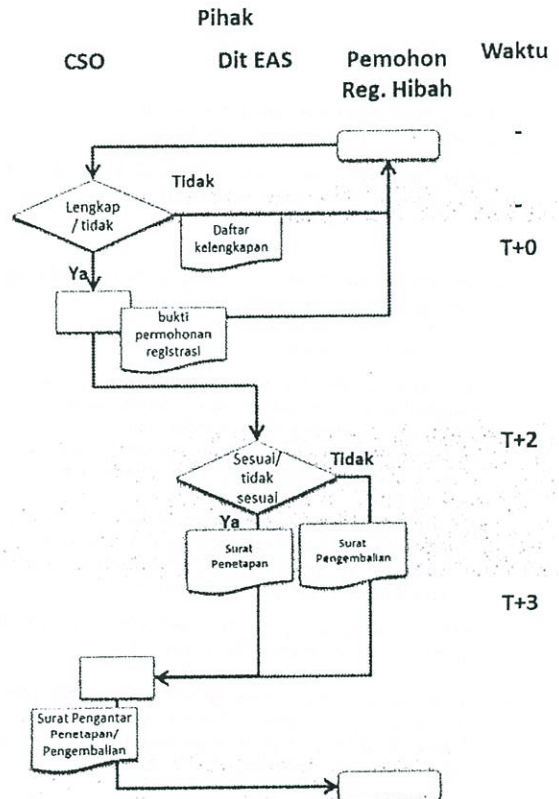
Pihak

CSO

Dit EAS

Pemohon Reg. Hibah

Waktu

-

Tidak

Lengkap / tidak

Daftar kelengkapan

-

T+0

Ya

bukti permohonan registrasi

T+2

Sesual/ tidak sesual

Tidak

Ya

Surat Penetapan

Surat Pengembalian

T+3

Surat Pengantar Penetapan/ Pengembalian